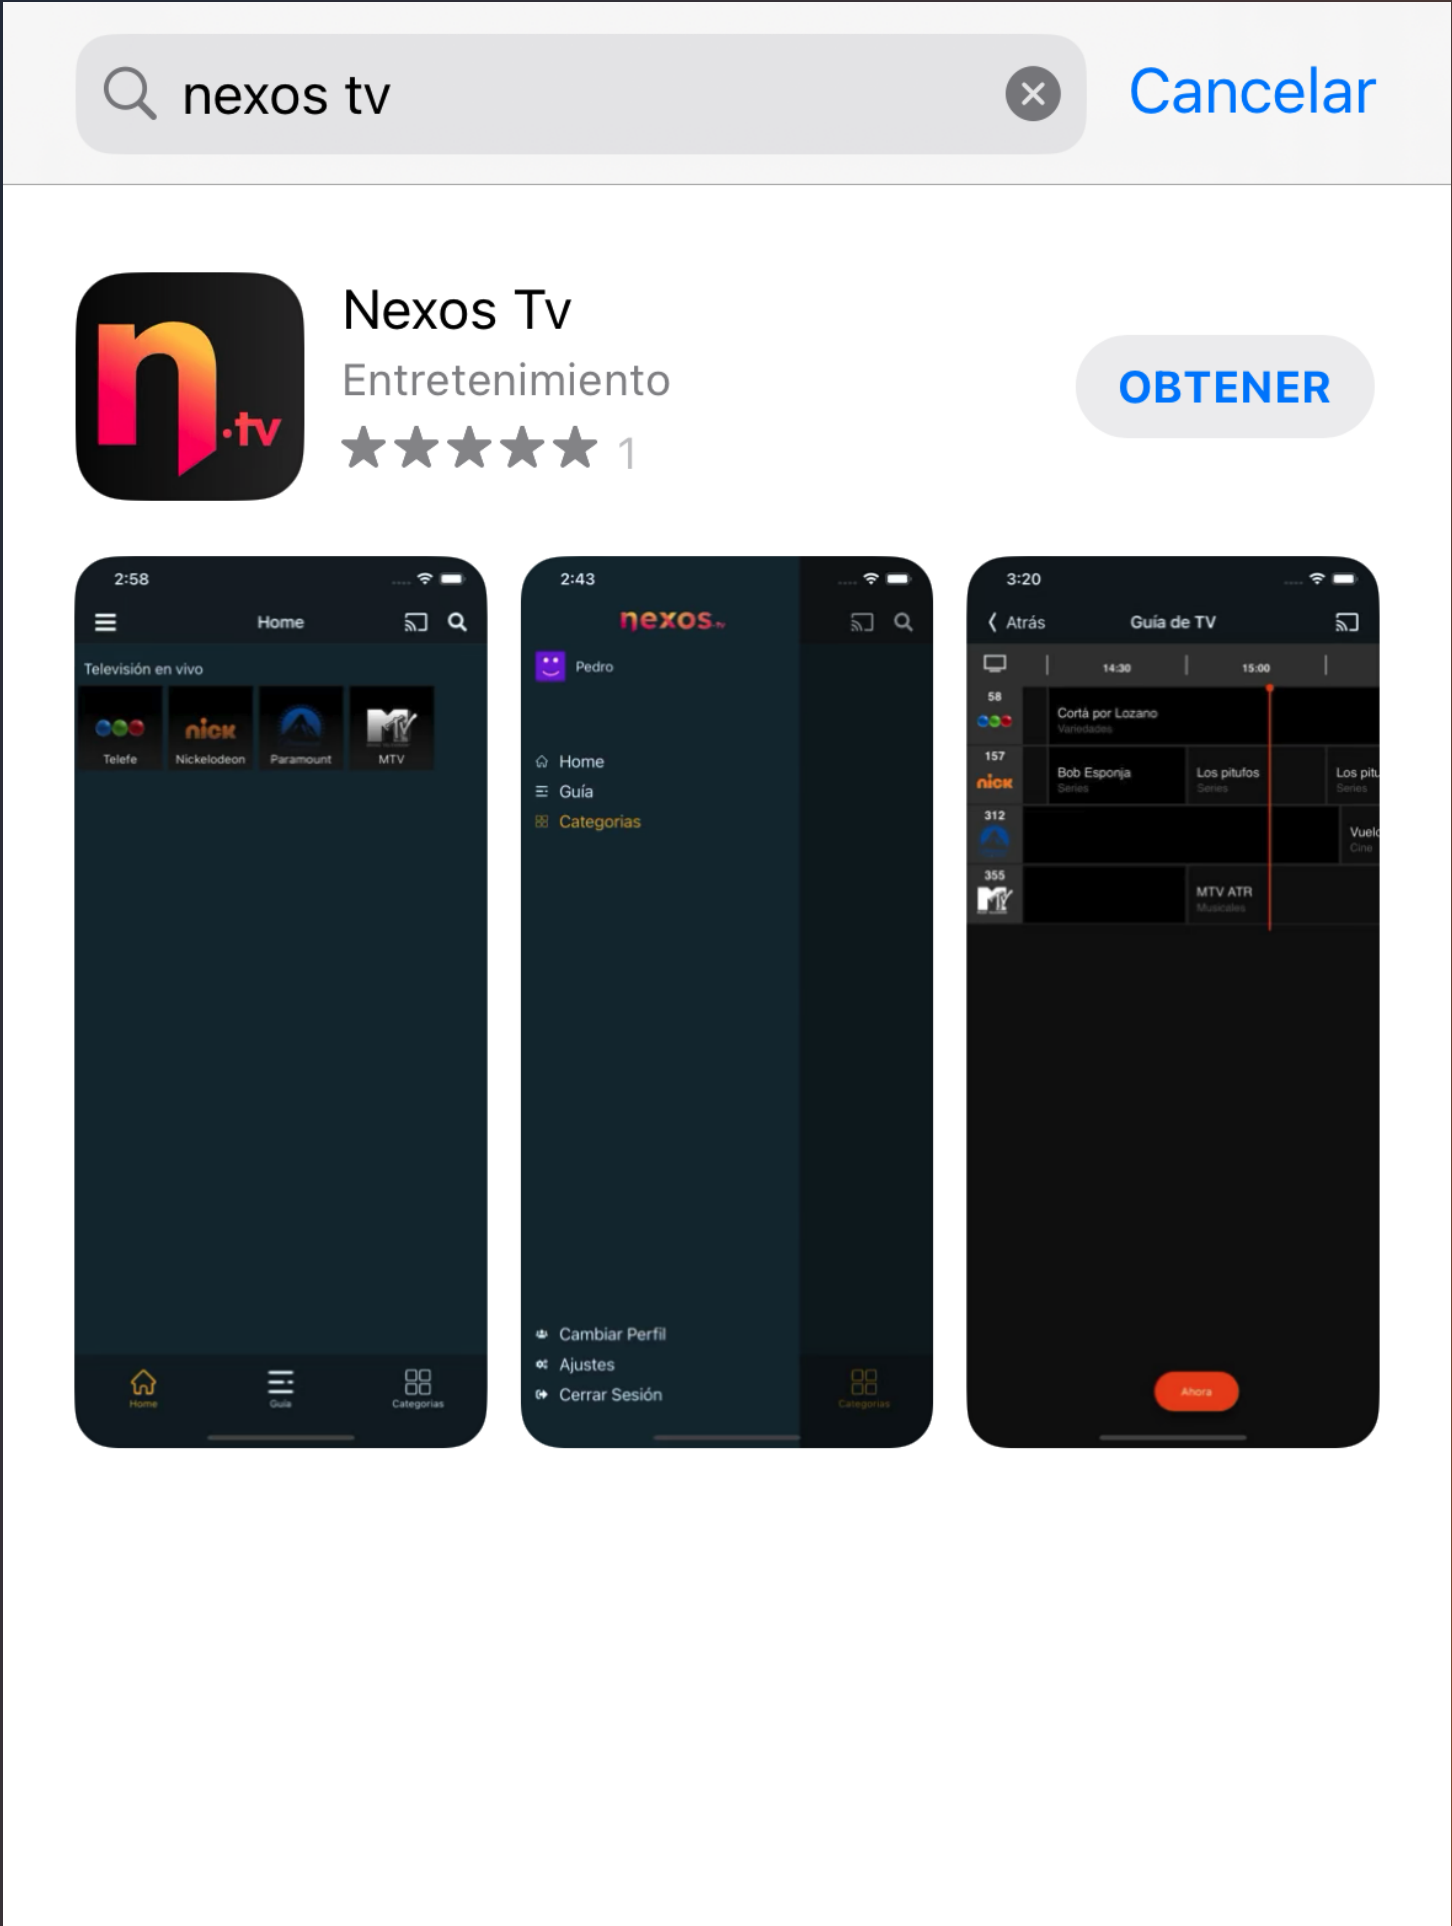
nexos tv

Cancelar

Nexos Tv
Entretenimiento
★★★★★ 1

OBTENER

2:58
Home
Televisión en vivo
Telefe
Nickelodeon
Paramount
MTV
Home
Guía
Categorías

2:43
nexos
Pedro
Home
Guía
Categorias
Cambiar Perfil
Ajustes
Cerrar Sesión
Categorias

3:20
Atrás
Guía de TV
14:30
15:00
58
Cortá por Lozano
Variedades
157
Bob Esponja
Series
Los pitufos
Series
Los pitu
Series
312
Vuel
Cine
355
MTV ATR
Musicales
Ahora